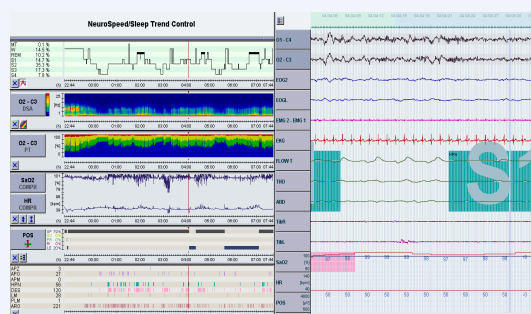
NeuroSpeed/Sleep Trend Control

MT 0.1 %
W 14.5 %
REM 10.3 %
S1 14.7 %
S2 35.3 %
S3 16.5 %
S4 7.6 %

[h] 22:44 00:00 01:00 02:00 03:00 04:00 05:00 06:00 07:00 07:44

O2 - C3
DSA

O2 - C3
P1

SaO2
COMBPR

HR
COMBPR

POS

APG
APO
APM
HPN
DES
PLM
ARO

O1 - C4
O2 - C3
EOG2
EOGL
EMG 2 - EMG 1
EKG
FLOW 1
THO
ABD
SNR
TAL
SaO2
HR
POS

S